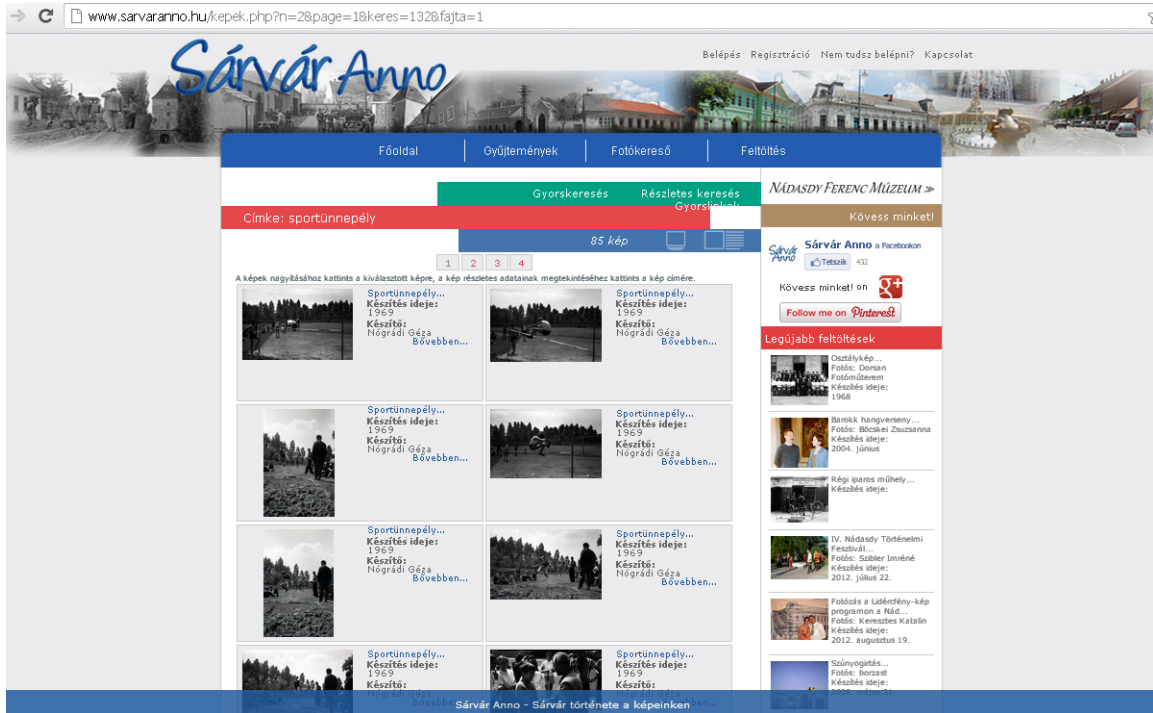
www.sarvaranno.hu/kepek.php?n=28&page=1&keres=132&fajta=1

Belépés Regisztráció Nem tudsz belépni? Kapcsolat

Sárvár Anno

Főoldal | Gyűjtemények | Fotókereső | Feltöltés

Gyorskeresés Részletes keresés Gyorslinkek

Címke: sportünnepély

85 kép

1 2 3 4

A képek nagyításához kattints a kiválasztott képre, a kép részletes adatainak megtekintéséhez kattints a kép címére.

Sportünnepély...
Készítés ideje:
1969
Készítő:
Nógrádi Géza
Bővebben...

Sportünnepély...
Készítés ideje:
1969
Készítő:
Nógrádi Géza
Bővebben...

Sportünnepély...
Készítés ideje:
1969
Készítő:
Nógrádi Géza
Bővebben...

Sportünnepély...
Készítés ideje:
1969
Készítő:
Nógrádi Géza
Bővebben...

Sportünnepély...
Készítés ideje:
1969
Készítő:
Nógrádi Géza
Bővebben...

Sportünnepély...
Készítés ideje:
1969
Készítő:
Nógrádi Géza
Bővebben...

Sportünnepély...
Készítés ideje:
1969
Készítő:
Nógrádi Géza
Bővebben...

Sportünnepély...
Készítés ideje:
1969
Készítő:
Nógrádi Géza
Bővebben...

Nádasdy Ferenc Múzeum »

Kövess minket!

Sárvár Anno a Facebookon
Tetszik 432

Kövess minket! on

Follow me on Pinterest

Legújabb feltöltések

Osztálykép...
Fotós: Dorsan Fotóműterem
Készítés ideje:
1968

Barokk hangverseny...
Fotós: Böcskei Zsuzsanna
Készítés ideje:
2004. június

Régi iparos műhely...
Készítés ideje:

IV. Nádasdy Történelmi Fesztivál...
Fotós: Szibler Imréné
Készítés ideje:
2012. július 22.

Fotózás a Lidércfény-kép programon a Nád...
Fotós: Keresztes Katalin
Készítés ideje:
2012. augusztus 19.

Szúnyogirtás...
Fotós: borzast
Készítés ideje:
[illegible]

Sárvár Anno - Sárvár története a képeinken